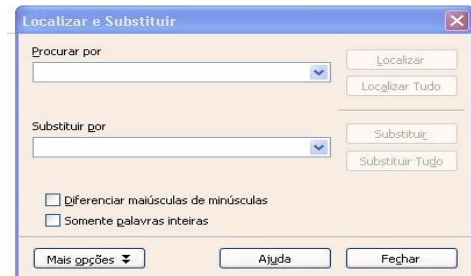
Localizar e Substituir

Procurar por

Localizar

Localizar Tudo

Substituir por

Substituir

Substituir Tudo

Diferenciar maiúsculas de minúsculas

Somente palavras inteiras

Mais opções ¥

Ajuda

Fechar